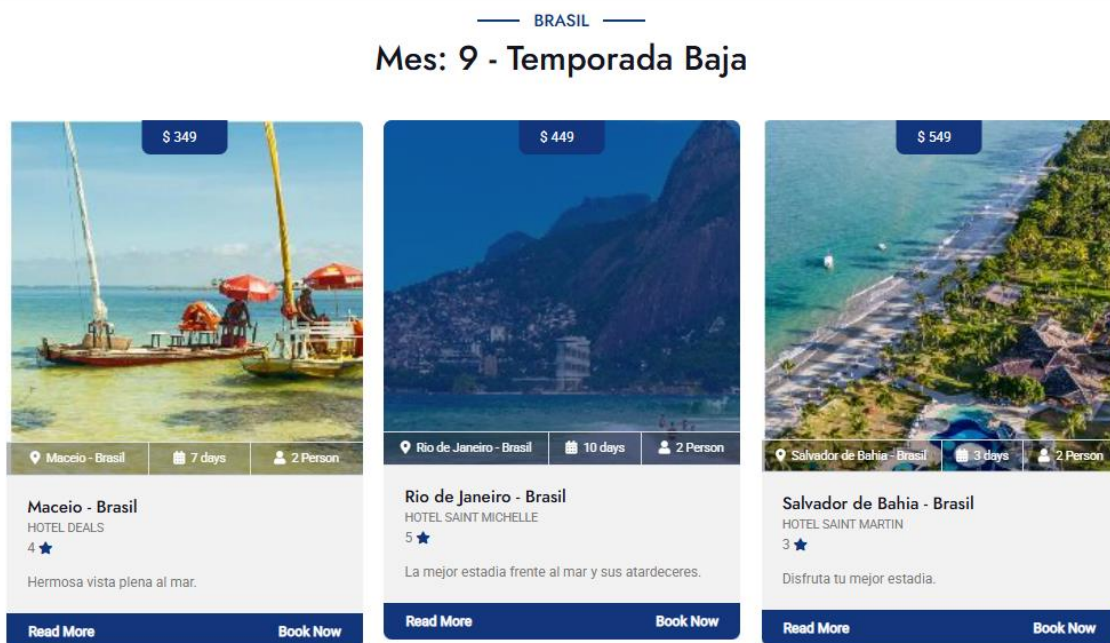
BRASIL

Mes: 9 - Temporada Baja

$ 349

Maceio - Brasil | 7 days | 2 Person

Maceio - Brasil
HOTEL DEALS
4

Hermosa vista plena al mar.

Read More Book Now

$ 449

Rio de Janeiro - Brasil | 10 days | 2 Person

Rio de Janeiro - Brasil
HOTEL SAINT MICHELLE
5

La mejor estadia frente al mar y sus atardeceres.

Read More Book Now

$ 549

Salvador de Bahia - Brasil | 3 days | 2 Person

Salvador de Bahia - Brasil
HOTEL SAINT MARTIN
3

Disfruta tu mejor estadia.

Read More Book Now